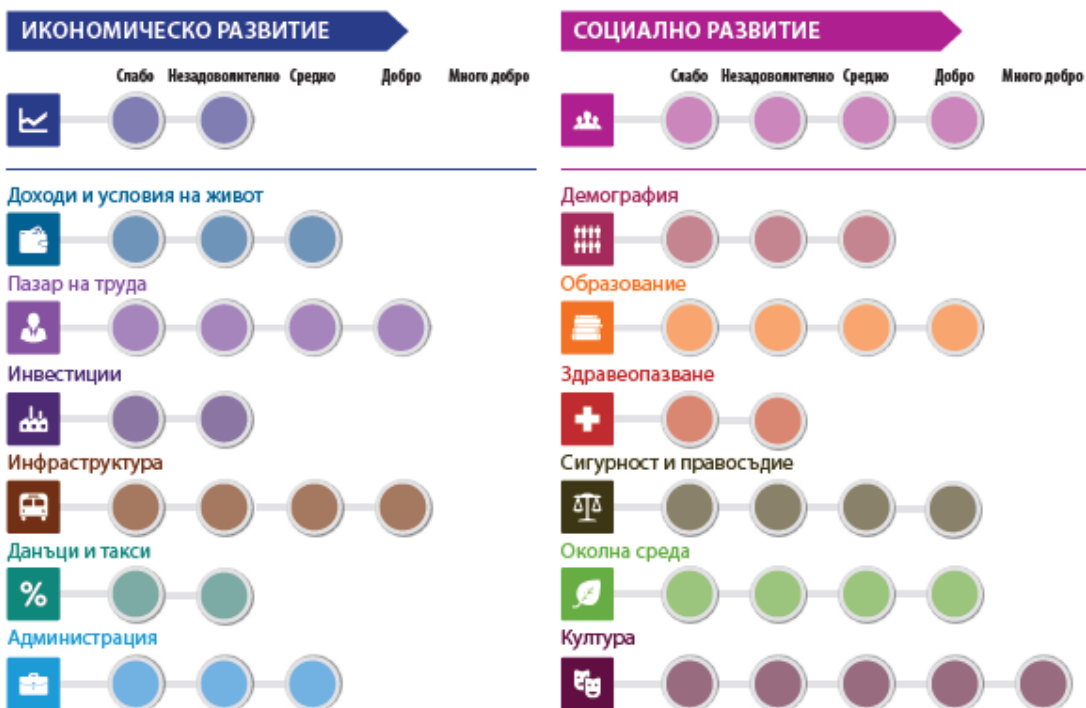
ИКОНОМИЧЕСКО РАЗВИТИЕ

Слабо Незадоволително Средно Добро Много добро

Доходи и условия на живот

Пазар на труда

Инвестиции

Инфраструктура

Данъци и такси

%

Администрация

СОЦИАЛНО РАЗВИТИЕ

Слабо Незадоволително Средно Добро Много добро

Демография

Образование

Здравеопазване

Сигурност и правосъдие

Околна среда

Култура